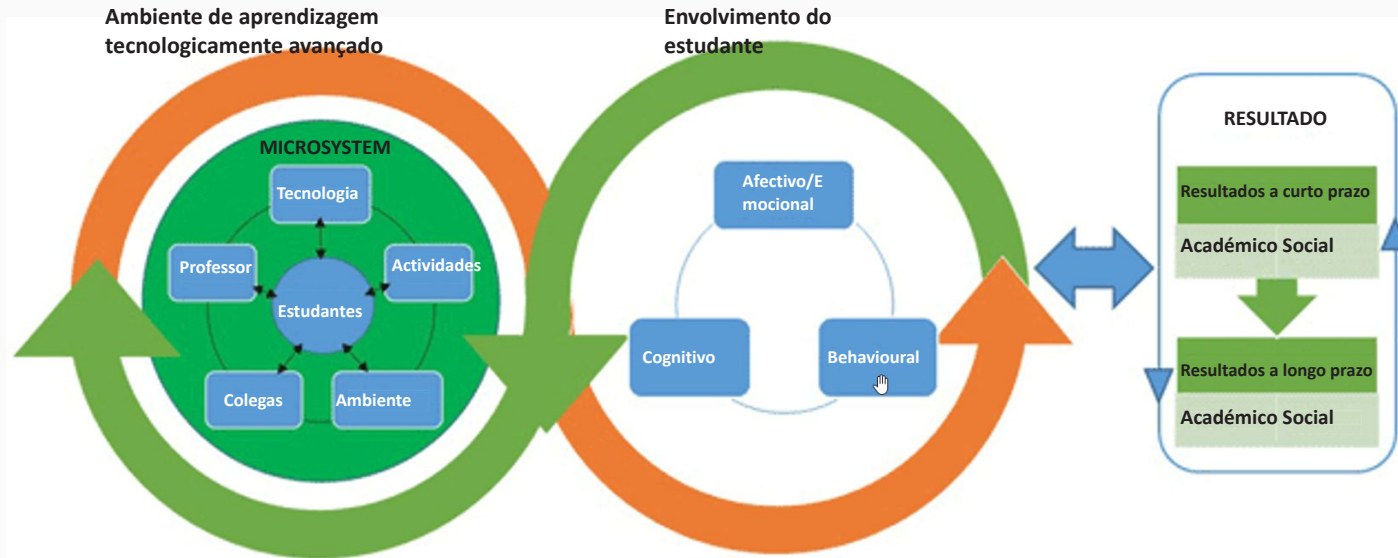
Ambiente de aprendizagem tecnologicamente avançado

Envolvimento do estudante

MICROSYSTEM

Tecnologia

Professor

Actividades

Estudantes

Colegas

Ambiente

Afectivo/Emocional

Cognitivo

Behavioural

RESULTADO

Resultados a curto prazo

Académico Social

Resultados a longo prazo

Académico Social